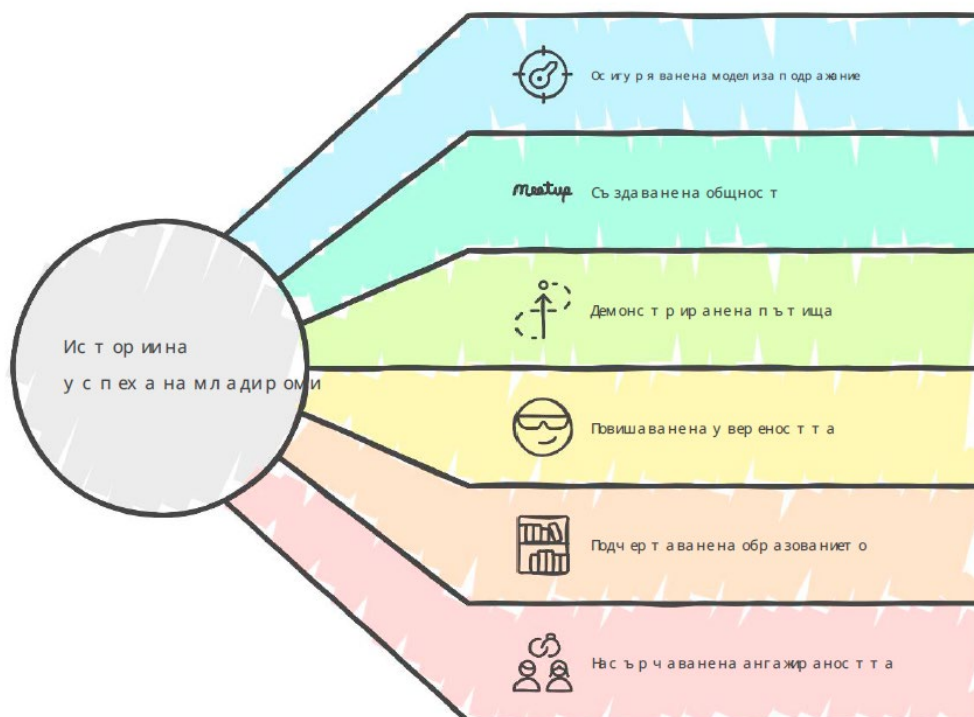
Историина успеха на млади роми

Осигуряване на модели за подражание

Meetup

Създаване на общност

Демонстриране на пътища

Повишаване на увереността

Подчертаване на образованието

Насърчаване на ангажираността